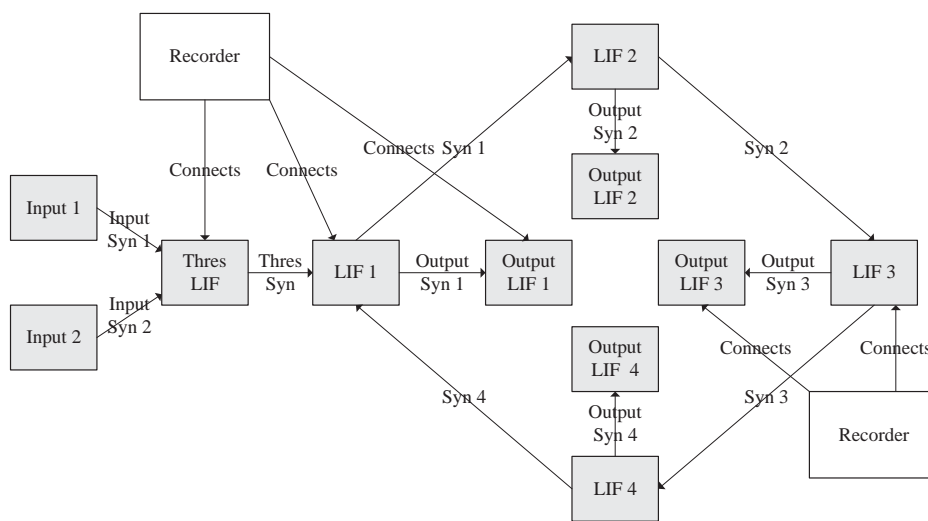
Recorder

LIF 2

Output Syn 2

Output LIF 2

Connects

Connects

Connects

Syn 1

Syn 2

Input 1

Input Syn 1

Thres LIF

Thres Syn

LIF 1

Output Syn 1

Output LIF 1

Output LIF 3

Output Syn 3

LIF 3

Input 2

Input Syn 2

Connects

Connects

Output LIF 4

Syn 4

Output Syn 4

Syn 3

Recorder

LIF 4